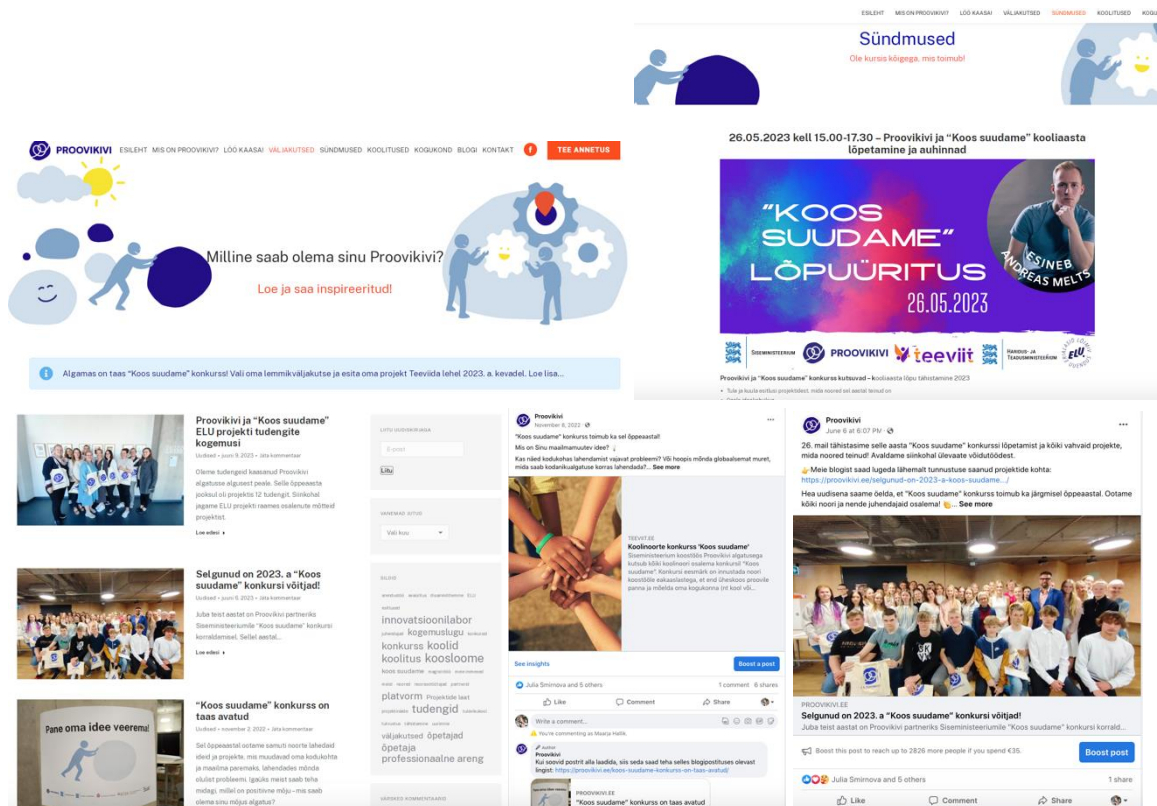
ESILEHT MIS ON PROOVIKIVI? LÖÖ KAASA! VÄLJAKUTSED SÜNDMUSED KOOLITUSED KOGU

Sündmused

Ole kursis kõigega, mis toimub!

PROOVIKIVI ESILEHT MIS ON PROOVIKIVI? LÖÖ KAASA! VÄLJAKUTSED SÜNDMUSED KOOLITUSED KOGUKOND BLOGI KONTAKT TEE ANNETUS

Milline saab olema sinu Proovikivi?

Loe ja saa inspireeritud!

Algamas on taas "Koos suudame" konkurss! Vali oma lemmikväljakutse ja esita oma projekt Teeviida lehel 2023. a. kevadel. Loe lisa...

26.05.2023 kell 15.00-17.30 – Proovikivi ja "Koos suudame" kooliaasta lõpetamine ja auhinnad

"KOOS SUUDAME" LÕPUÜRITUS 26.05.2023

ESINEB ANDREAS MELTS

SISEMINISTEERIUM PROOVIKIVI teeviit HARIDUS- JA TEADUSMINISTEERIUM ELU

Proovikivi ja "Koos suudame" konkursa kutsuvad – kooliaasta lõpu tähistamine 2023

Proovikivi ja "Koos suudame" ELU projekti tudengite kogemusi

Uudised • juuni 9, 2023 • Jäta kommentaar

Oleme tudengeid kaasanud Proovikivi algatuse algusest peale. Selle õppeaasta jooksul oli projektis 12 tudengit. Siinkohal jagame ELU projekti raames osalenute mõtteid projektist.

Loe edasi

Selgunud on 2023. a "Koos suudame" konkursi võitjad!

Uudised • juuni 6, 2023 • Jäta kommentaar

Juba teist aastat on Proovikivi partneriks Siseministeeriumile "Koos suudame" konkursi korraldamisel. Sellel aastal...

Loe edasi

"Koos suudame" konkurss on taas avatud

Uudised • november 2 2022 • Jäta kommentaar

Pane oma idee veerema!

Sel õppeaastal ootame sanudt noorte lahedaid ideid ja projekte, mis muudavad oma kodukohta ja maailma paremaks, lahendades mõnda olulist probleemi. Igaüks meist saab teha midagi, millel on positiivne mõju – mis saab olema sinu mõju algatus?

LIITU UUDISKIRJAGA

E-post

Liitu

SARNASED SITVID

Vali kuu

SILDID

innovatsioonilabor kogemuslugu konkurss koolid koolitus koosloome koos suudame platvorm Projektide laat tudengid väljakutsed õpetajad õpetaja professionaalne areng

VIIMASED KOMMENTAARID

Proovikivi
November 8, 2022

"Koos suudame" konkurss toimub ka sel õppeaastal!
Mis on Sinu maailmamuutev idee?
Kas näed kodukohas lahendamist vajavat probleemi? Või hoopis mõnda globaalsemat muret, mida saab kodanikualgatuse korras lahendada?... See more

TEEVIIT.EE
Koolinoorte konkurss "Koos suudame"
Siseministeerium koostöös Proovikivi algatusega kutsub kõiki koolinoori osalema konkursil "Koos suudame". Konkursi eesmärk on innustada noori koostööle eakaaslastega, et end üheskoos proovile panna ja mõelda oma kogukonna (nt kool või...

See insights
Boost a post

Julia Smirnova and 5 others 1 comment 6 shares

Like Comment Share

Write a comment...

You're commenting as Maarja Hallik.

Author
Proovikivi
Kui soovid postrit alla laadida, siis seda saad teha selles blogipostituses olevast lingist: https://proovikivi.ee/koos-suudame-konkurss-on-taas-avatud/

PROOVIKIVI.EE
"Koos suudame" konkurss on taas avatud

Proovikivi
June 6 at 6:07 PM

26. mail tähistasime selle aasta "Koos suudame" konkurssi lõpetamist ja kõiki vahvaid projekte, mida noored teinud! Avaldame siinkohal ülevaate võidutöödest.

Meie blogist saad lugeda lähemalt tunnustuse saanud projektide kohta:
https://proovikivi.ee/selgunud-on-2023-a-koos-suudame.../

Hea uudisena saame öelda, et "Koos suudame" konkurss toimub ka järgmisel õppeaastal. Ootame kõiki noori ja nende juhendajaid osalema! ... See more

PROOVIKIVI.EE
Selgunud on 2023. a "Koos suudame" konkursi võitjad!
Juba teist aastat on Proovikivi partneriks Siseministeeriumile "Koos suudame" konkursi korrald...

Boost this post to reach up to 2826 more people if you spend €35.
Boost post

Julia Smirnova and 5 others 1 share

Like Comment Share